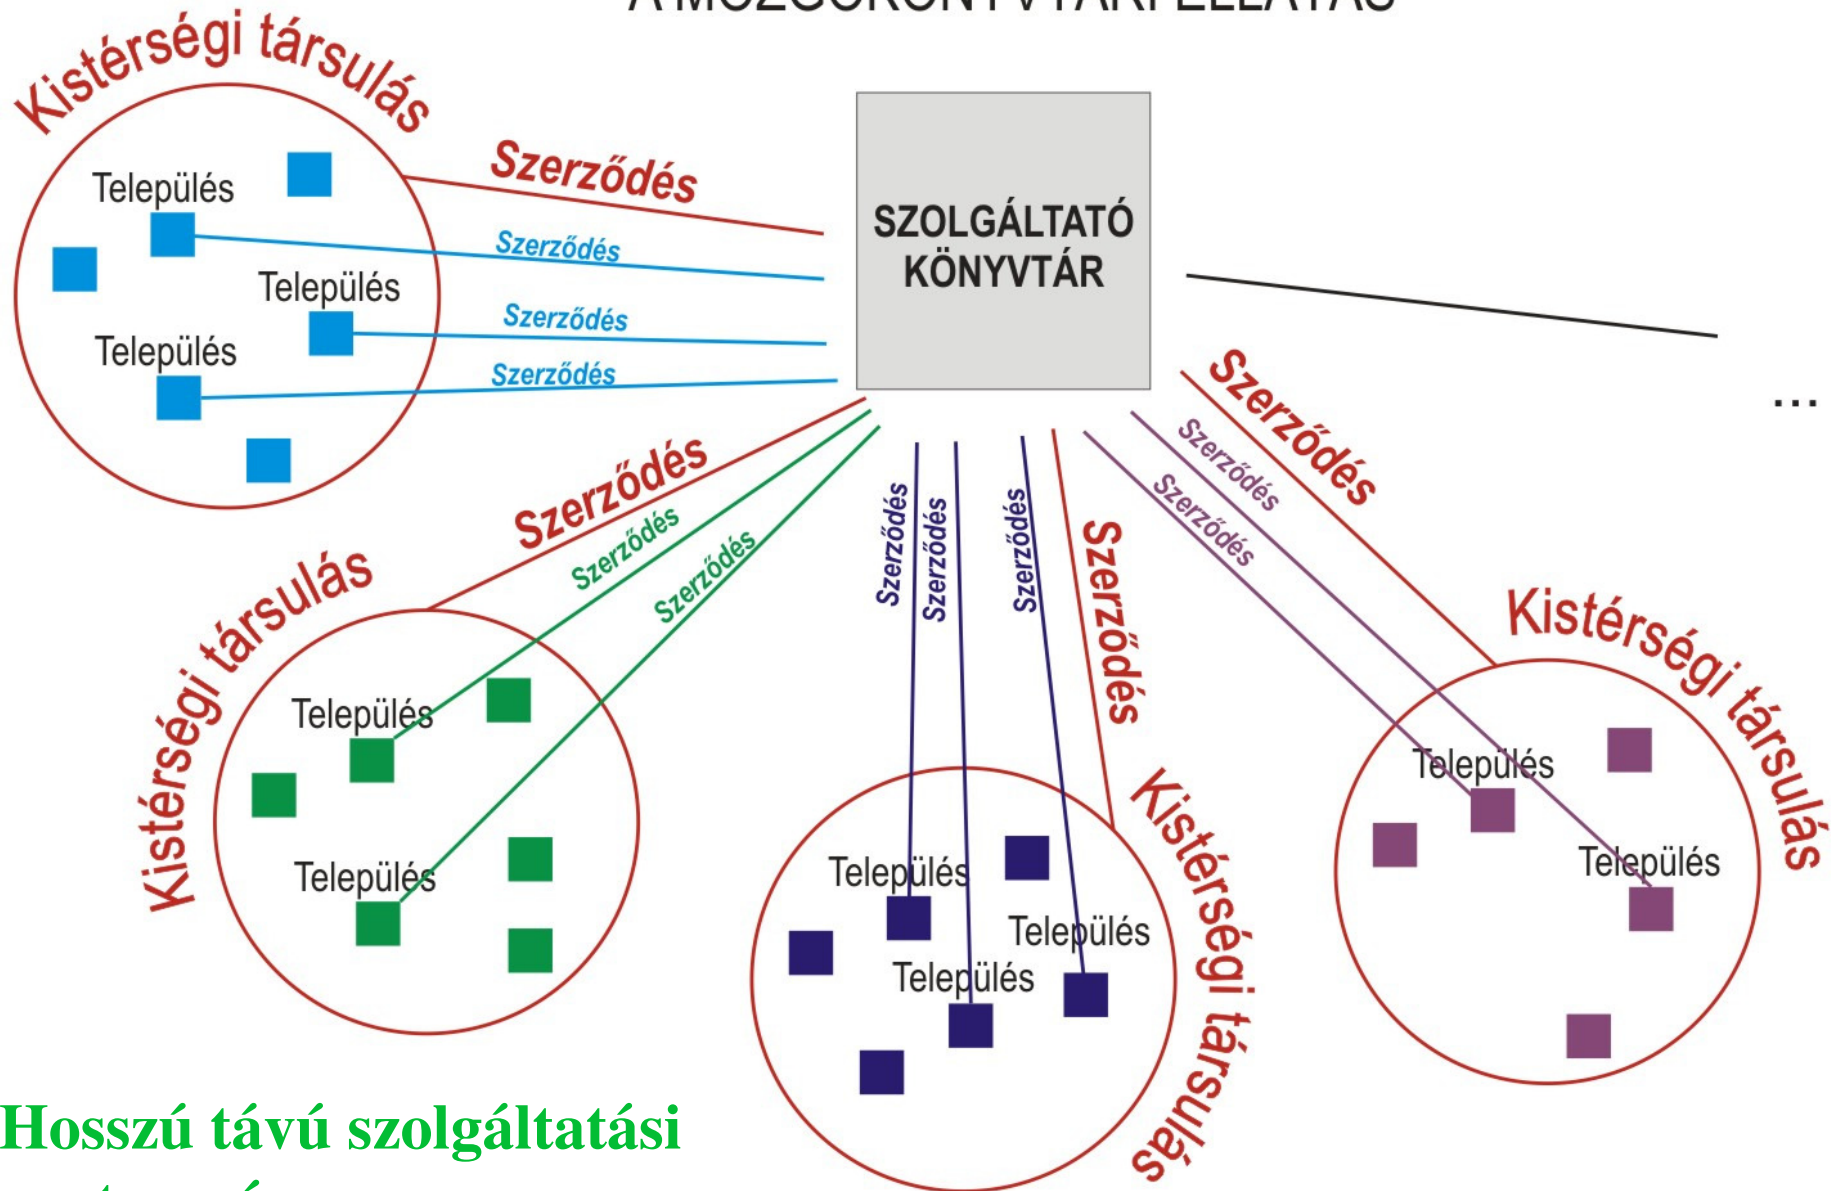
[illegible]

Kistérségi társulás

Település

Település

Település

Szerződés

Szerződés

Szerződés

Szerződés

SZOLGÁLTATÓ KÖNYVTÁR

...

Szerződés

Szerződés

Szerződés

Kistérségi társulás

Település

Település

Szerződés

Szerződés

Szerződés

Szerződés

Szerződés

Szerződés

Szerződés

Szerződés

Kistérségi társulás

Település

Település

Település

Kistérségi társulás

Település

Település

Hosszú távú szolgáltatási
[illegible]